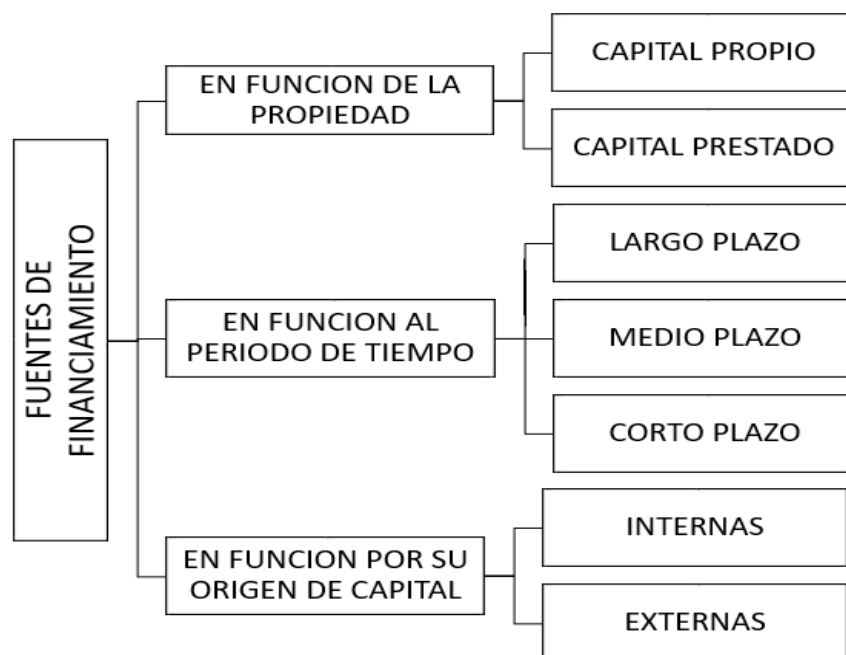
FUENTES DE FINANCIAMIENTO

EN FUNCION DE LA PROPIEDAD

CAPITAL PROPIO

CAPITAL PRESTADO

EN FUNCION AL PERIODO DE TIEMPO

LARGO PLAZO

MEDIO PLAZO

CORTO PLAZO

EN FUNCION POR SU ORIGEN DE CAPITAL

INTERNAS

EXTERNAS